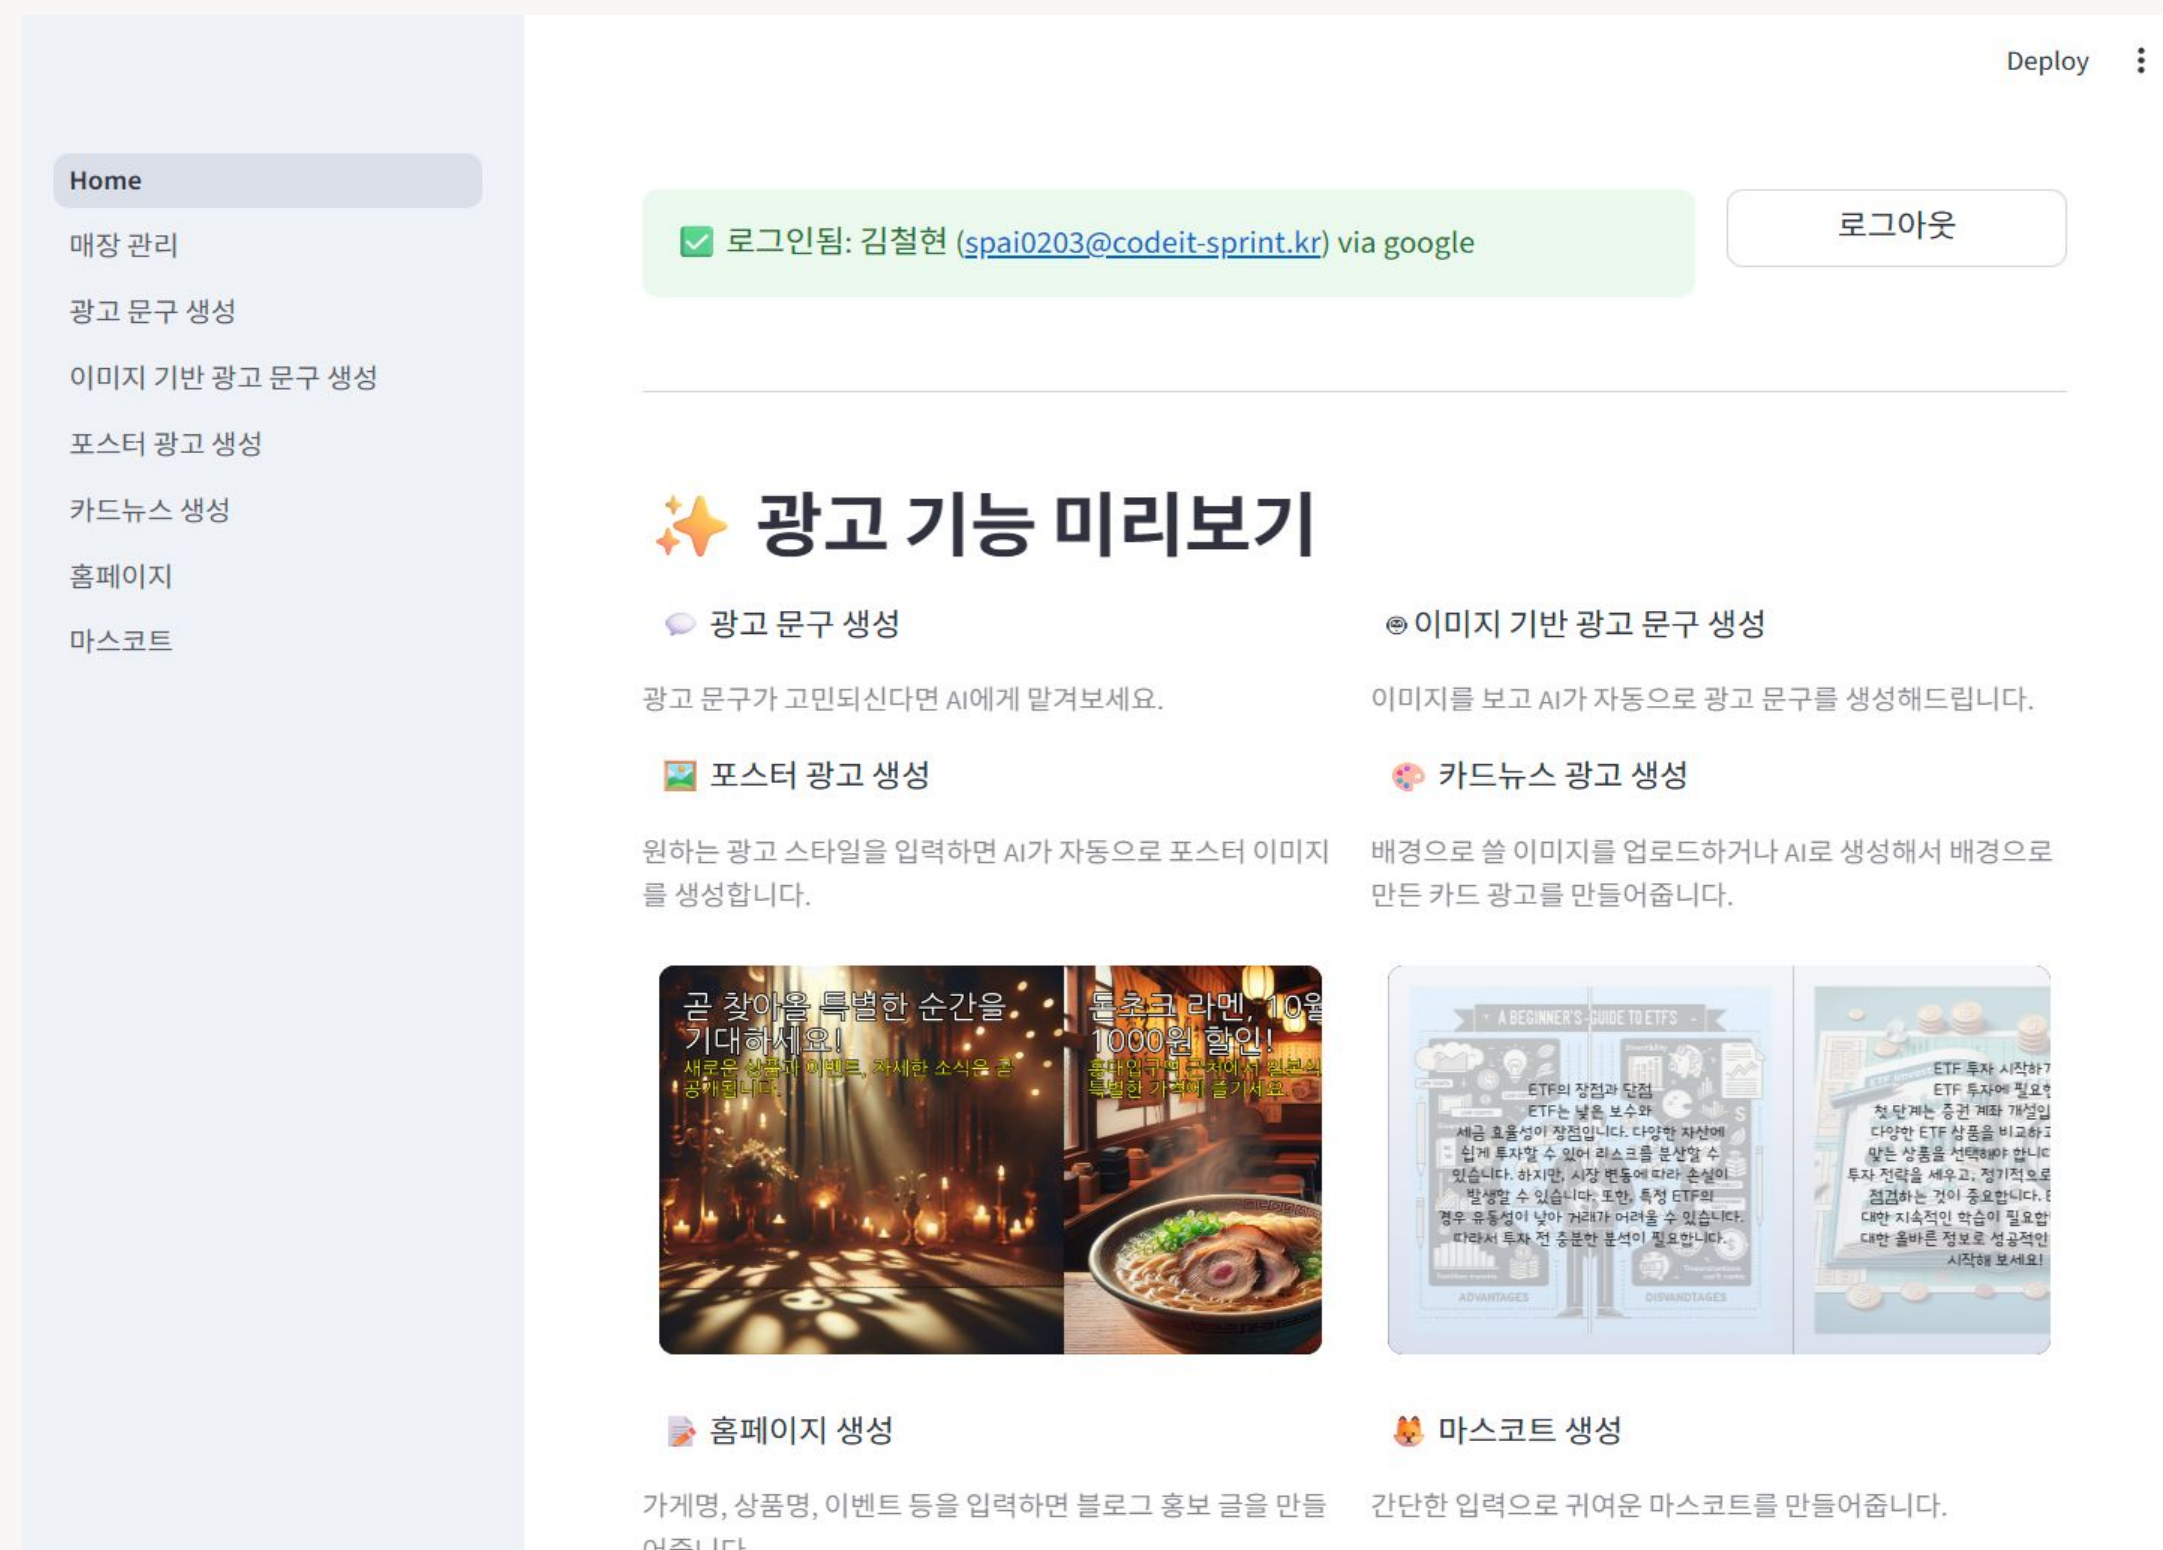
Deploy

Home
매장 관리
광고 문구 생성
이미지 기반 광고 문구 생성
포스터 광고 생성
카드뉴스 생성
홈페이지
마스코트

✅ 로그인됨: 김철현 (spai0203@codeit-sprint.kr) via google

로그아웃

✨ 광고 기능 미리보기

💬 광고 문구 생성

광고 문구가 고민되신다면 AI에게 맡겨보세요.

🖼️ 포스터 광고 생성

원하는 광고 스타일을 입력하면 AI가 자동으로 포스터 이미지를 생성합니다.

곧 찾아올 특별한 순간을 기대하세요!
새로운 상품과 이벤트, 자세한 소식은 곧 공개됩니다.

돈코츠 라멘, 10월 1000원 할인!
홍대입구역 근처에서 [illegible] 특별한 가격에 즐기세요.

이미지 기반 광고 문구 생성

이미지를 보고 AI가 자동으로 광고 문구를 생성해드립니다.

🎨 카드뉴스 광고 생성

배경으로 쓸 이미지를 업로드하거나 AI로 생성해서 배경으로 만든 카드 광고를 만들어줍니다.

A BEGINNER'S GUIDE TO ETFS
ETF의 장점과 단점
ETF는 낮은 보수와 세금 효율성이 장점입니다. 다양한 자산에 쉽게 투자할 수 있어 리스크를 분산할 수 있습니다. 하지만, 시장 변동에 따라 손실이 발생할 수 있습니다. 또한, 특정 ETF의 경우 유동성이 낮아 거래가 어려울 수 있습니다. 따라서 투자 전 충분한 분석이 필요합니다.
ADVANTAGES
DISADVANTAGES

ETF 투자 시작하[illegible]
ETF 투자에 필요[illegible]
첫 단계는 증권 계좌 개설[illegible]
다양한 ETF 상품을 비교하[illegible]
맞는 상품을 선택해야 합니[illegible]
투자 전략을 세우고, 정기적으로
점검하는 것이 중요합니다. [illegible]
대한 지속적인 학습이 필요합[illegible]
대한 올바른 정보로 성공적인
시작해 보세요!

📝 홈페이지 생성

가게명, 상품명, 이벤트 등을 입력하면 블로그 홍보 글을 만들어줍니다.

🦊 마스코트 생성

간단한 입력으로 귀여운 마스코트를 만들어줍니다.